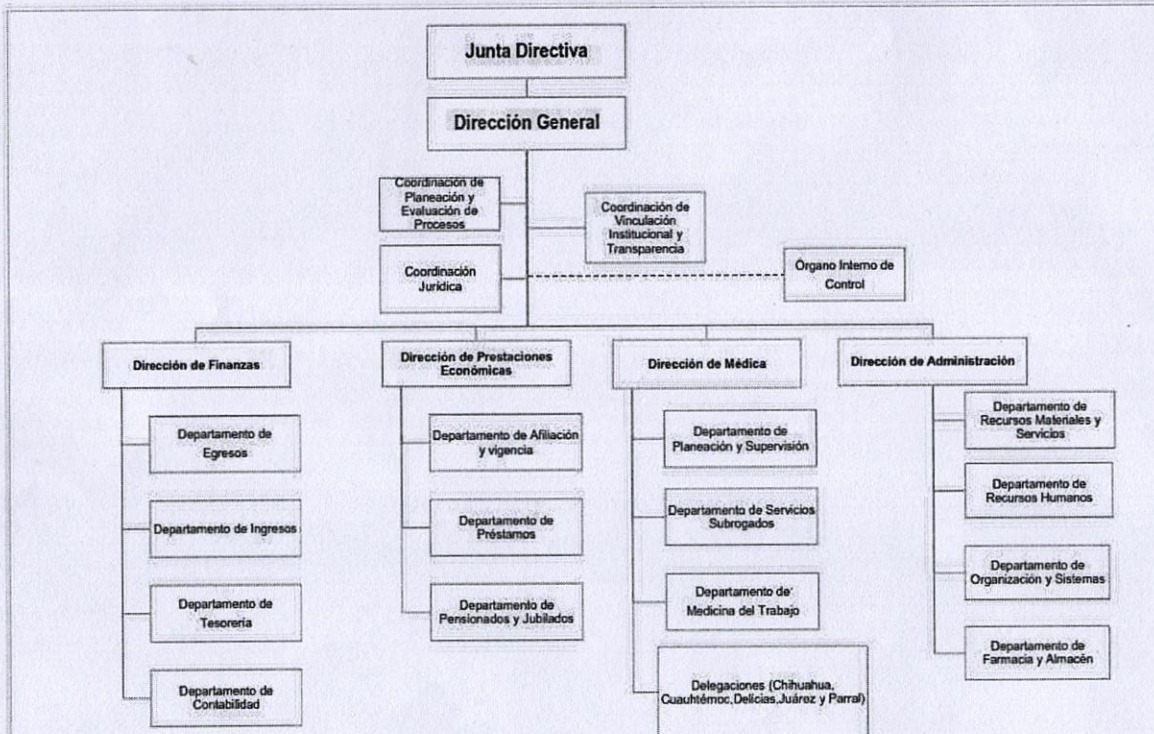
Junta Directiva

Dirección General

Coordinación de Planeación y Evaluación de Procesos

Coordinación de Vinculación Institucional y Transparencia

Coordinación Jurídica

Órgano Interno de Control

Dirección de Finanzas

Departamento de Egresos

Departamento de Ingresos

Departamento de Tesorería

Departamento de Contabilidad

Dirección de Prestaciones Económicas

Departamento de Afiliación y vigencia

Departamento de Préstamos

Departamento de Pensionados y Jubilados

Dirección de Médica

Departamento de Planeación y Supervisión

Departamento de Servicios Subrogados

Departamento de Medicina del Trabajo

Delegaciones (Chihuahua, Cuauhtémoc, Delicias, Juárez y Parral)

Dirección de Administración

Departamento de Recursos Materiales y Servicios

Departamento de Recursos Humanos

Departamento de Organización y Sistemas

Departamento de Farmacia y Almacén